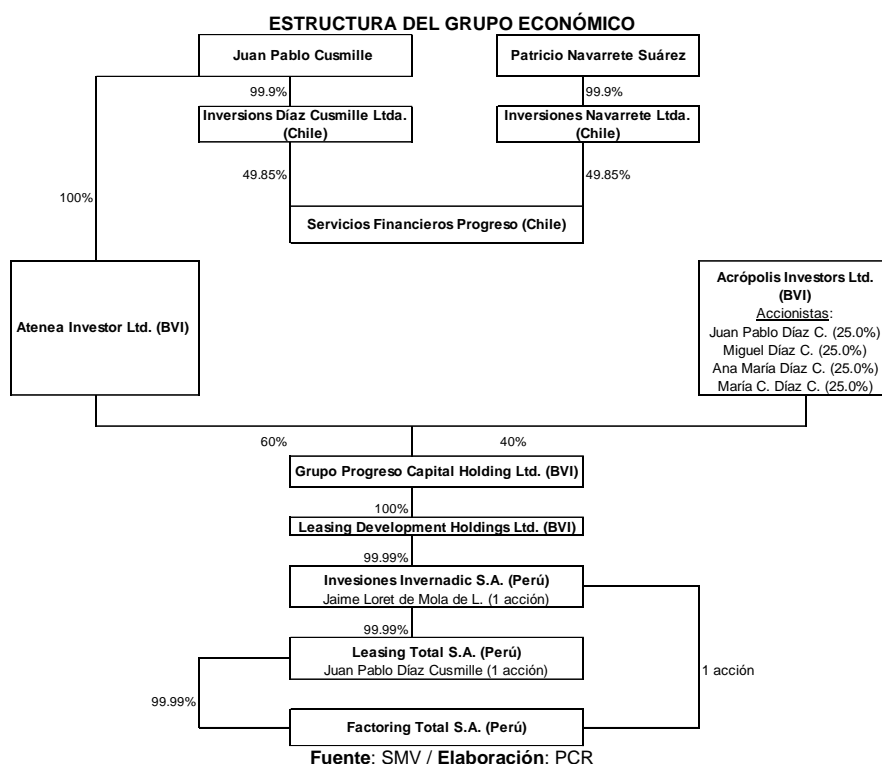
ESTRUCTURA DEL GRUPO ECONÓMICO

Juan Pablo Cusmille

Patricio Navarrete Suárez

99.9%

99.9%

Inversions Díaz Cusmille Ltda. (Chile)

Inversiones Navarrete Ltda. (Chile)

49.85%

49.85%

100%

Servicios Financieros Progreso (Chile)

Atenea Investor Ltd. (BVI)

Acrópolis Investors Ltd. (BVI)
Accionistas:
Juan Pablo Díaz C. (25.0%)
Miguel Díaz C. (25.0%)
Ana María Díaz C. (25.0%)
María C. Díaz C. (25.0%)

60%

40%

Grupo Progreso Capital Holding Ltd. (BVI)

100%

Leasing Development Holdings Ltd. (BVI)

99.99%

Invesiones Invernadic S.A. (Perú)
Jaime Loret de Mola de L. (1 acción)

99.99%

Leasing Total S.A. (Perú)
Juan Pablo Díaz Cusmille (1 acción)

1 acción

99.99%

Factoring Total S.A. (Perú)

Fuente: SMV / Elaboración: PCR